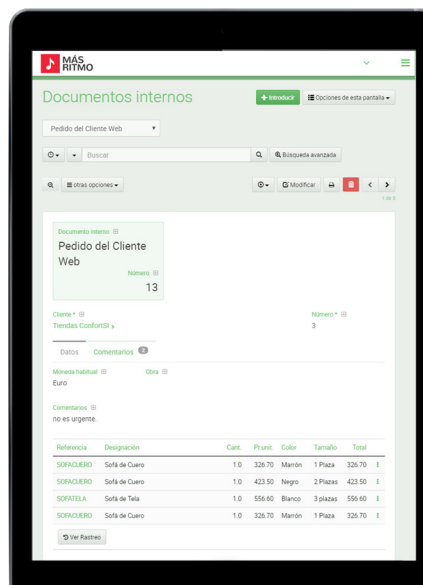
MÁS RITMO

Documentos internos

+ Introducir

Opciones de esta pantalla

Pedido del Cliente Web

Buscar

Búsqueda avanzada

otras opciones

Modificar

1 de 3

Documento interno

Pedido del Cliente Web

Número

13

Cliente *

Tiendas ConfortSi

Número *

3

Datos

Comentarios 2

Moneda habitual

Euro

Obra

Comentarios

no es urgente.

| Referencia | Designación | Cant. | Pr.unit. | Color | Tamaño | Total |
|---|---|---|---|---|---|---|
| SOFACUERO | Sofá de Cuero | 1.0 | 326.70 | Marrón | 1 Plaza | 326.70 |
| SOFACUERO | Sofá de Cuero | 1.0 | 423.50 | Negro | 2 Plazas | 423.50 |
| SOFATELA | Sofá de Tela | 1.0 | 556.60 | Blanco | 3 plazas | 556.60 |
| SOFACUERO | Sofá de Cuero | 1.0 | 326.70 | Marrón | 1 Plaza | 326.70 |

Ver Rastreo